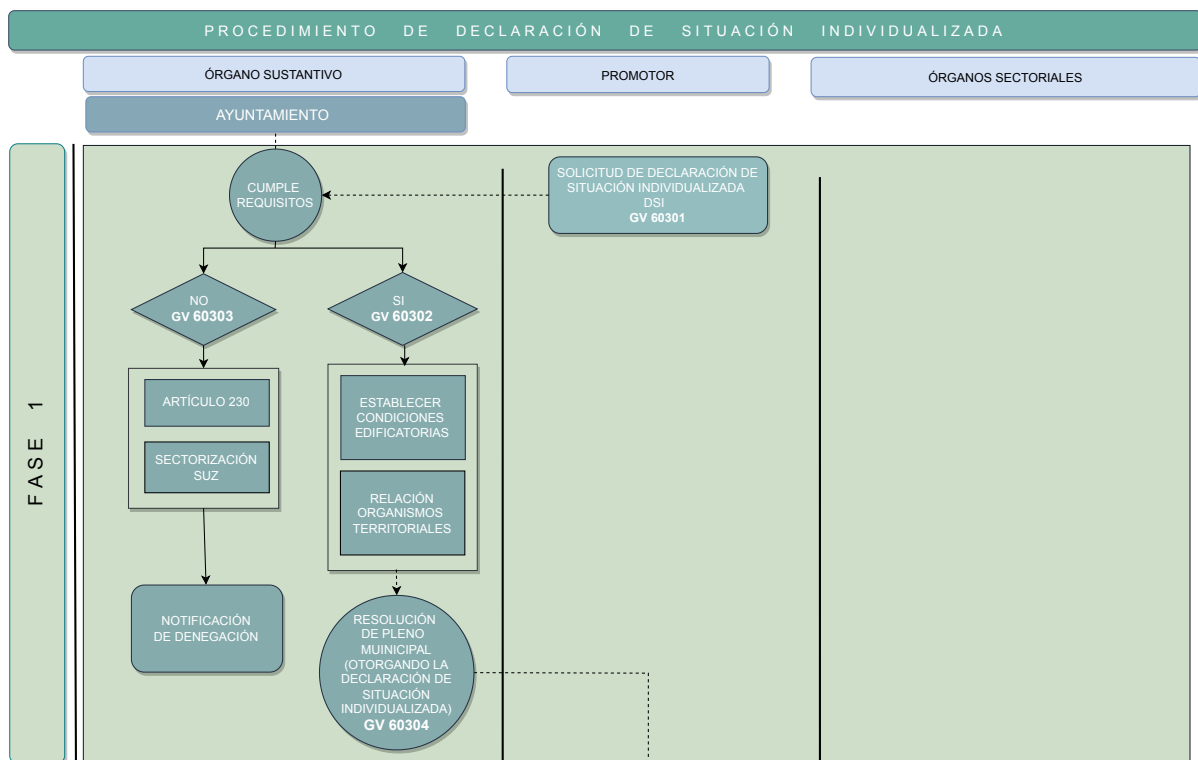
PROCEDIMIENTO DE DECLARACIÓN DE SITUACIÓN INDIVIDUALIZADA

ÓRGANO SUSTANTIVO

PROMOTOR

ÓRGANOS SECTORIALES

AYUNTAMIENTO

FASE 1

SOLICITUD DE DECLARACIÓN DE SITUACIÓN INDIVIDUALIZADA DSI
GV 60301

CUMPLE REQUISITOS

NO
GV 60303

SI
GV 60302

ARTÍCULO 230

SECTORIZACIÓN SUZ

ESTABLECER CONDICIONES EDIFICATORIAS

RELACIÓN ORGANISMOS TERRITORIALES

NOTIFICACIÓN DE DENEGACIÓN

RESOLUCIÓN DE PLENO MUINICIPAL (OTORGANDO LA DECLARACIÓN DE SITUACIÓN INDIVIDUALIZADA)
GV 60304